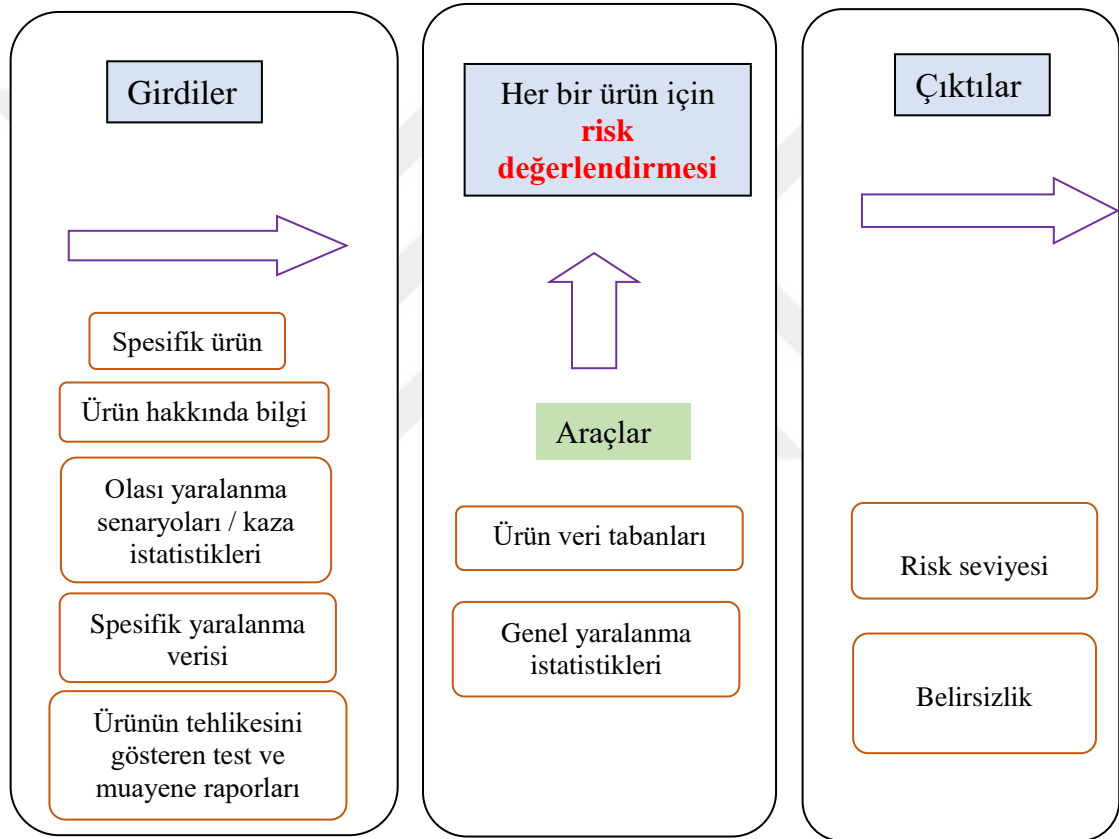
Girdiler

Spesifik ürün

Ürün hakkında bilgi

Olası yaralanma senaryoları / kaza istatistikleri

Spesifik yaralanma verisi

Ürünün tehlikesini gösteren test ve muayene raporları

Her bir ürün için risk değerlendirmesi

Araçlar

Ürün veri tabanları

Genel yaralanma istatistikleri

Çıktılar

Risk seviyesi

Belirsizlik